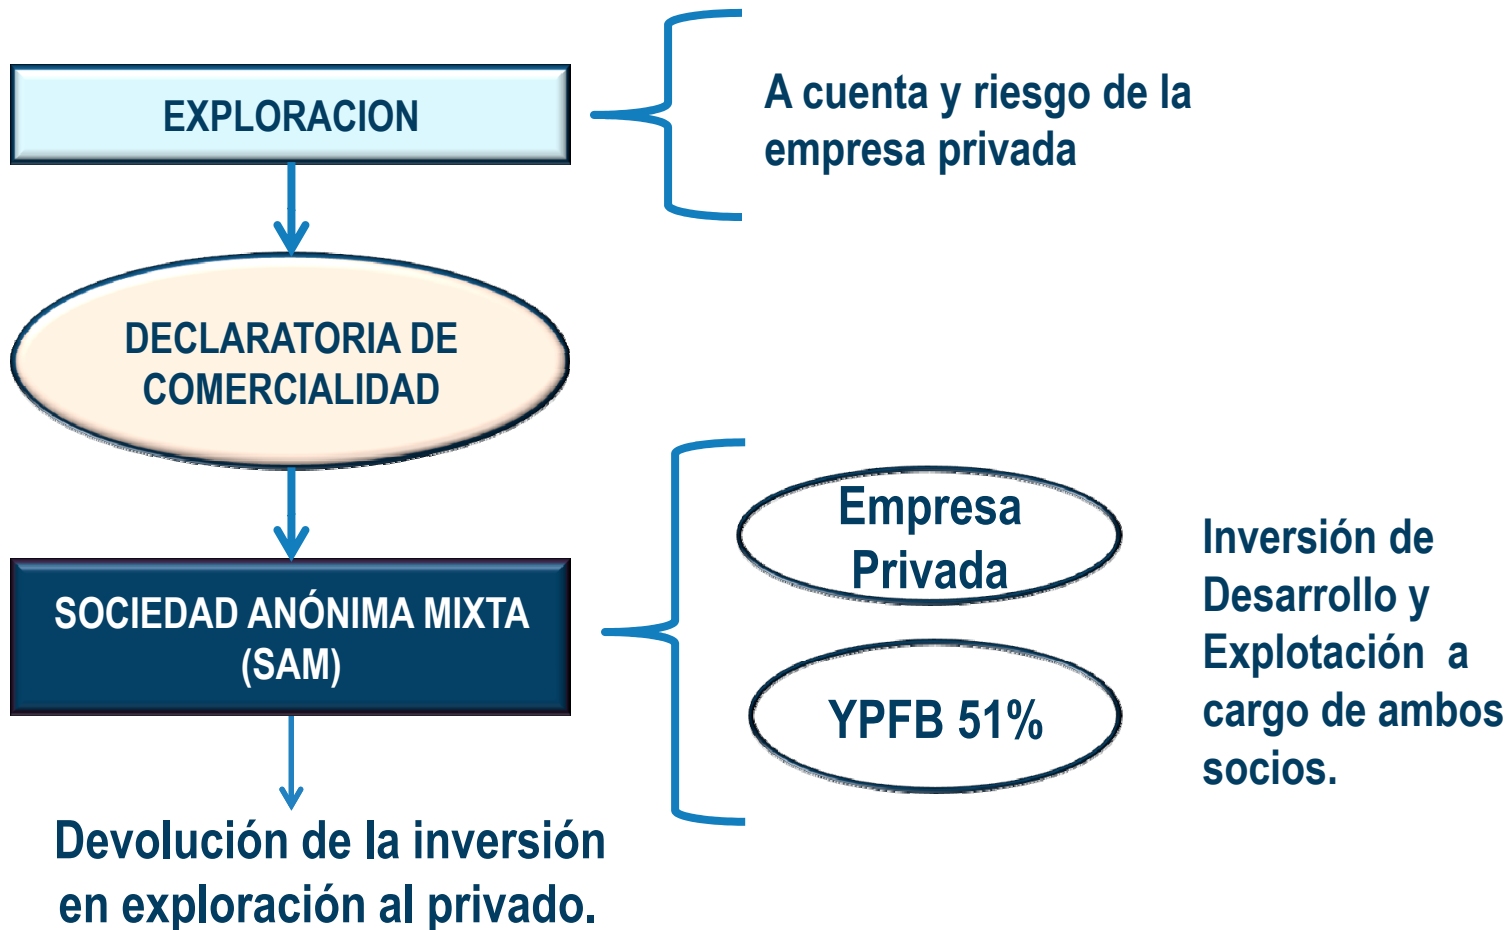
EXPLORACION

A cuenta y riesgo de la empresa privada

DECLARATORIA DE COMERCIALIDAD

SOCIEDAD ANÓNIMA MIXTA (SAM)

Empresa Privada

YPFB 51%

Inversión de Desarrollo y Explotación a cargo de ambos socios.

Devolución de la inversión en exploración al privado.